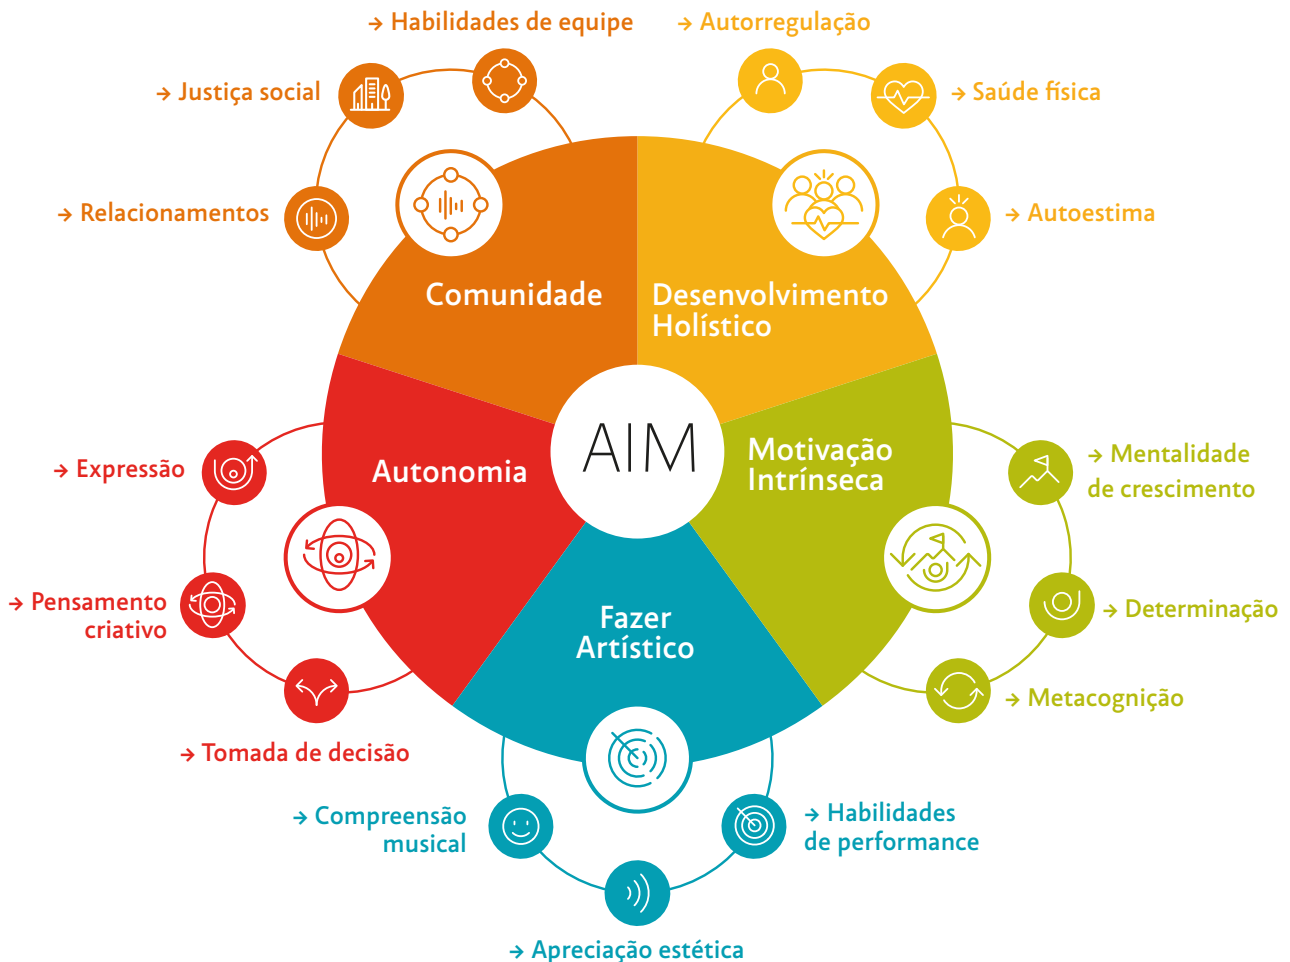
→ Habilidades de equipe
→ Autorregulação
→ Justiça social
→ Saúde física
→ Relacionamentos
→ Autoestima
Comunidade
Desenvolvimento Holístico
AIM
Autonomia
Motivação Intrínseca
Fazer Artístico
→ Expressão
→ Mentalidade de crescimento
→ Pensamento criativo
→ Determinação
→ Metacognição
→ Tomada de decisão
→ Compreensão musical
→ Habilidades de performance
→ Apreciação estética